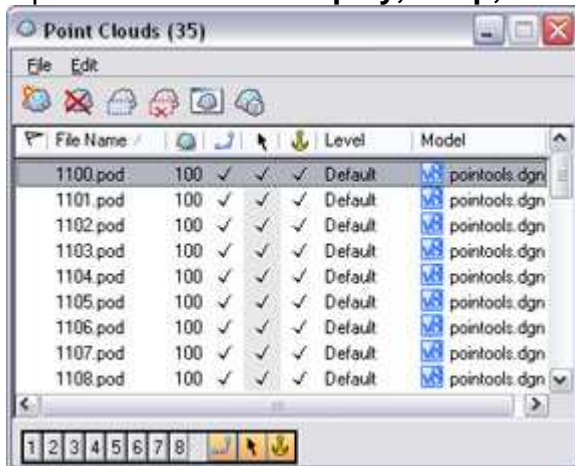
Point Clouds (35)

File Edit

| File Name | | | | | Level | Model |
|---|---|---|---|---|---|---|
| 1100.pod | 100 | ✓ | ✓ | ✓ | Default | pointools.dgn |
| 1101.pod | 100 | ✓ | ✓ | ✓ | Default | pointools.dgn |
| 1102.pod | 100 | ✓ | ✓ | ✓ | Default | pointools.dgn |
| 1103.pod | 100 | ✓ | ✓ | ✓ | Default | pointools.dgn |
| 1104.pod | 100 | ✓ | ✓ | ✓ | Default | pointools.dgn |
| 1105.pod | 100 | ✓ | ✓ | ✓ | Default | pointools.dgn |
| 1106.pod | 100 | ✓ | ✓ | ✓ | Default | pointools.dgn |
| 1107.pod | 100 | ✓ | ✓ | ✓ | Default | pointools.dgn |
| 1108.pod | 100 | ✓ | ✓ | ✓ | Default | pointools.dgn |

1 2 3 4 5 6 7 8